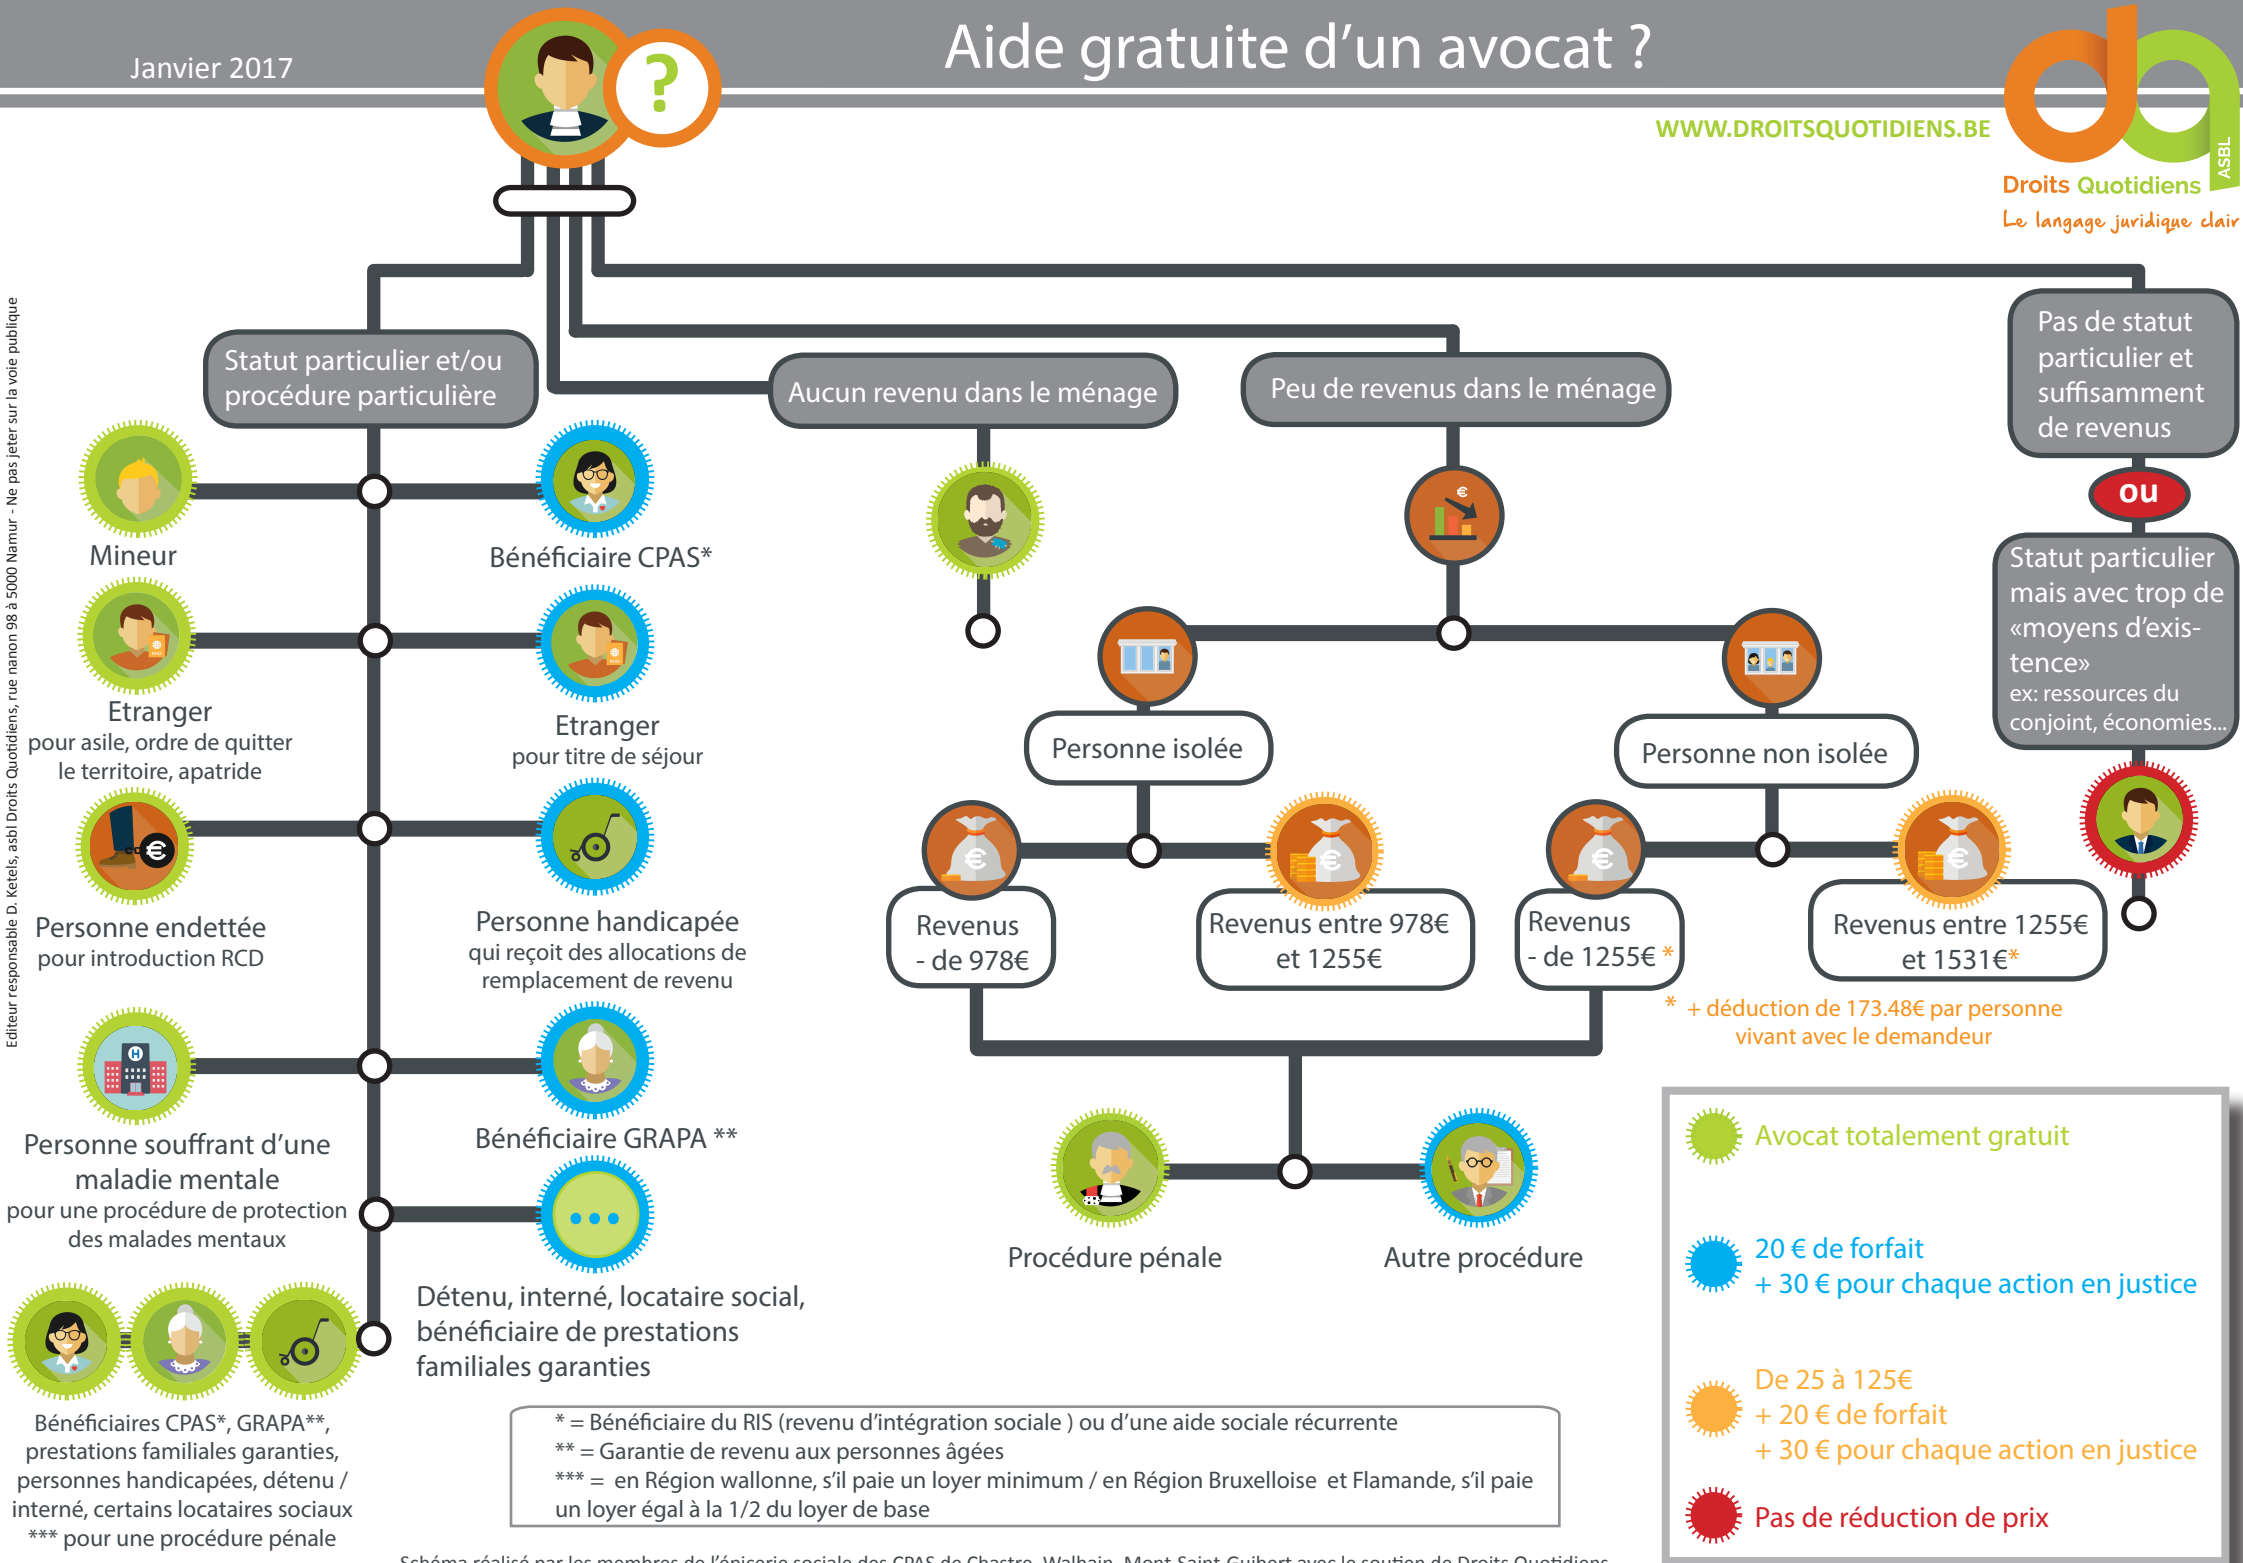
Janvier 2017

Aide gratuite d'un avocat ?

WWW.DROITSQUOTIDIENS.BE

Droits Quotidiens ASBL
Le langage juridique clair

Editeur responsable D. Ketels, asbl Droits Quotidiens, rue nanon 98 à 5000 Namur - Ne pas jeter sur la voie publique

Statut particulier et/ou procédure particulière

Aucun revenu dans le ménage

Peu de revenus dans le ménage

Pas de statut particulier et suffisamment de revenus

ou

Statut particulier mais avec trop de «moyens d'existence»
ex: ressources du conjoint, économies...

Mineur

Bénéficiaire CPAS*

Etranger
pour asile, ordre de quitter le territoire, apatride

Etranger
pour titre de séjour

Personne endettée
pour introduction RCD

Personne handicapée
qui reçoit des allocations de remplacement de revenu

Personne souffrant d'une maladie mentale
pour une procédure de protection des malades mentaux

Bénéficiaire GRAPA **

Détenu, interné, locataire social, bénéficiaire de prestations familiales garanties

Bénéficiaires CPAS*, GRAPA**, prestations familiales garanties, personnes handicapées, détenu / interné, certains locataires sociaux
*** pour une procédure pénale

Personne isolée

Personne non isolée

Revenus
- de 978€

Revenus entre 978€ et 1255€

Revenus
- de 1255€ *

Revenus entre 1255€ et 1531€*

* + déduction de 173.48€ par personne vivant avec le demandeur

Procédure pénale

Autre procédure

Avocat totalement gratuit

20 € de forfait
+ 30 € pour chaque action en justice

De 25 à 125€
+ 20 € de forfait
+ 30 € pour chaque action en justice

Pas de réduction de prix

* = Bénéficiaire du RIS (revenu d'intégration sociale ) ou d'une aide sociale récurrente
** = Garantie de revenu aux personnes âgées
*** = en Région wallonne, s'il paie un loyer minimum / en Région Bruxelloise et Flamande, s'il paie un loyer égal à la 1/2 du loyer de base

Schéma réalisé par les membres de l'épicerie sociale des CPAS de Chastre, Walhain, Mont-Saint-Guibert avec le soutien de Droits Quotidiens